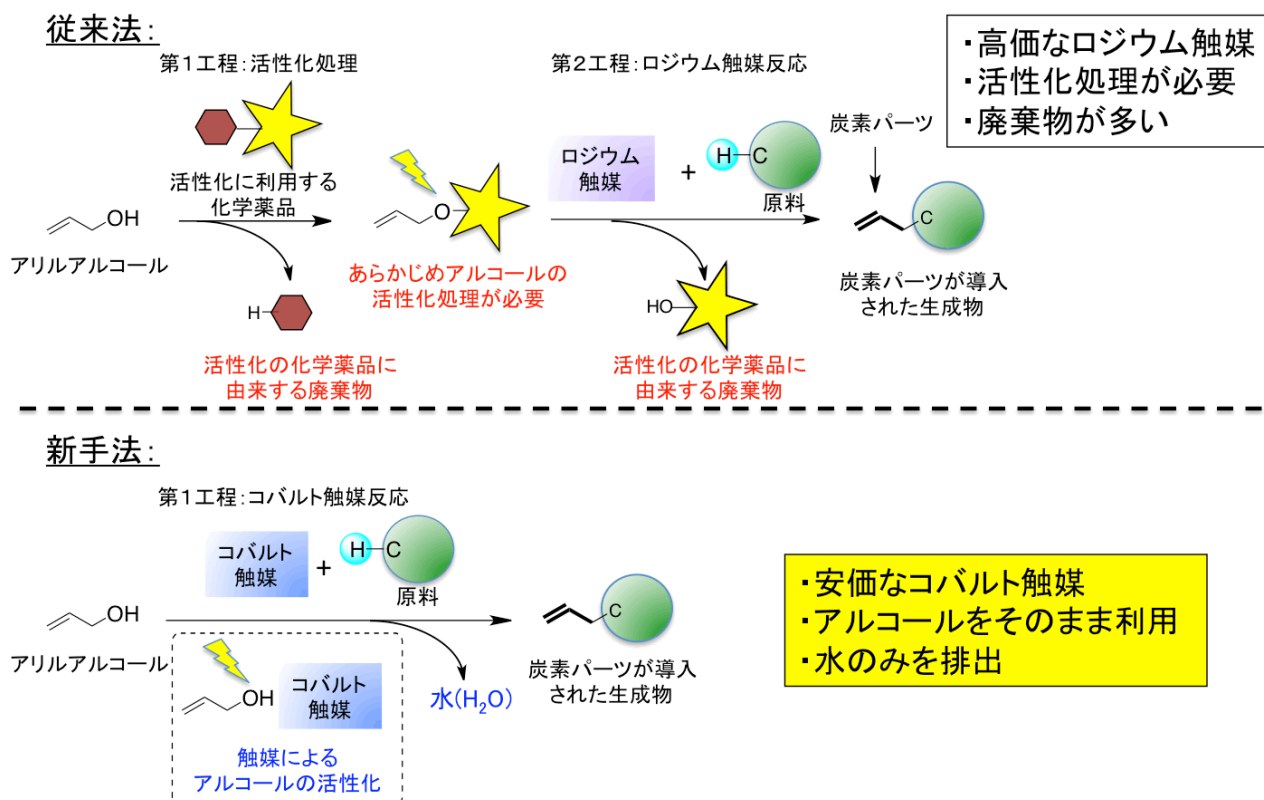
従来法:

第1工程:活性化処理

活性化に利用する化学薬品

OH

アリルアルコール

H

活性化の化学薬品に由来する廃棄物

O

あらかじめアルコールの活性化処理が必要

第2工程:ロジウム触媒反応

ロジウム触媒

+ H—C

原料

HO

活性化の化学薬品に由来する廃棄物

炭素パーツ

C

炭素パーツが導入された生成物

・高価なロジウム触媒
・活性化処理が必要
・廃棄物が多い

新手法:

第1工程:コバルト触媒反応

コバルト触媒

+ H—C

原料

OH

アリルアルコール

OH

コバルト触媒

触媒によるアルコールの活性化

水($H_2O$)

C

炭素パーツが導入された生成物

・安価なコバルト触媒
・アルコールをそのまま利用
・水のみを排出